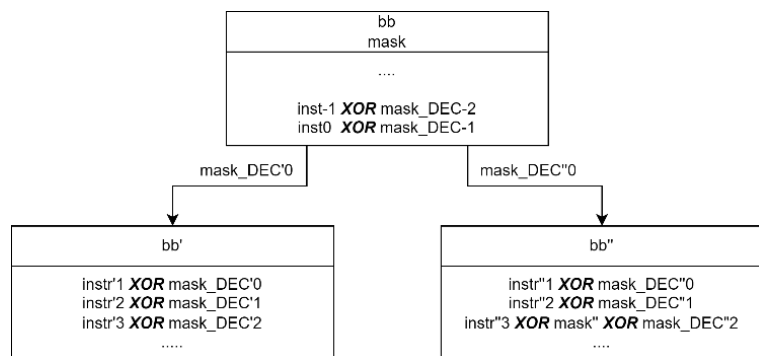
bb
mask

....

inst-1 ***XOR*** mask_DEC-2
inst0 ***XOR*** mask_DEC-1

mask_DEC'0

mask_DEC''0

bb'

instr'1 ***XOR*** mask_DEC'0
instr'2 ***XOR*** mask_DEC'1
instr'3 ***XOR*** mask_DEC'2
.....

bb''

instr''1 ***XOR*** mask_DEC''0
instr''2 ***XOR*** mask_DEC''1
instr''3 ***XOR*** mask'' ***XOR*** mask_DEC''2
....